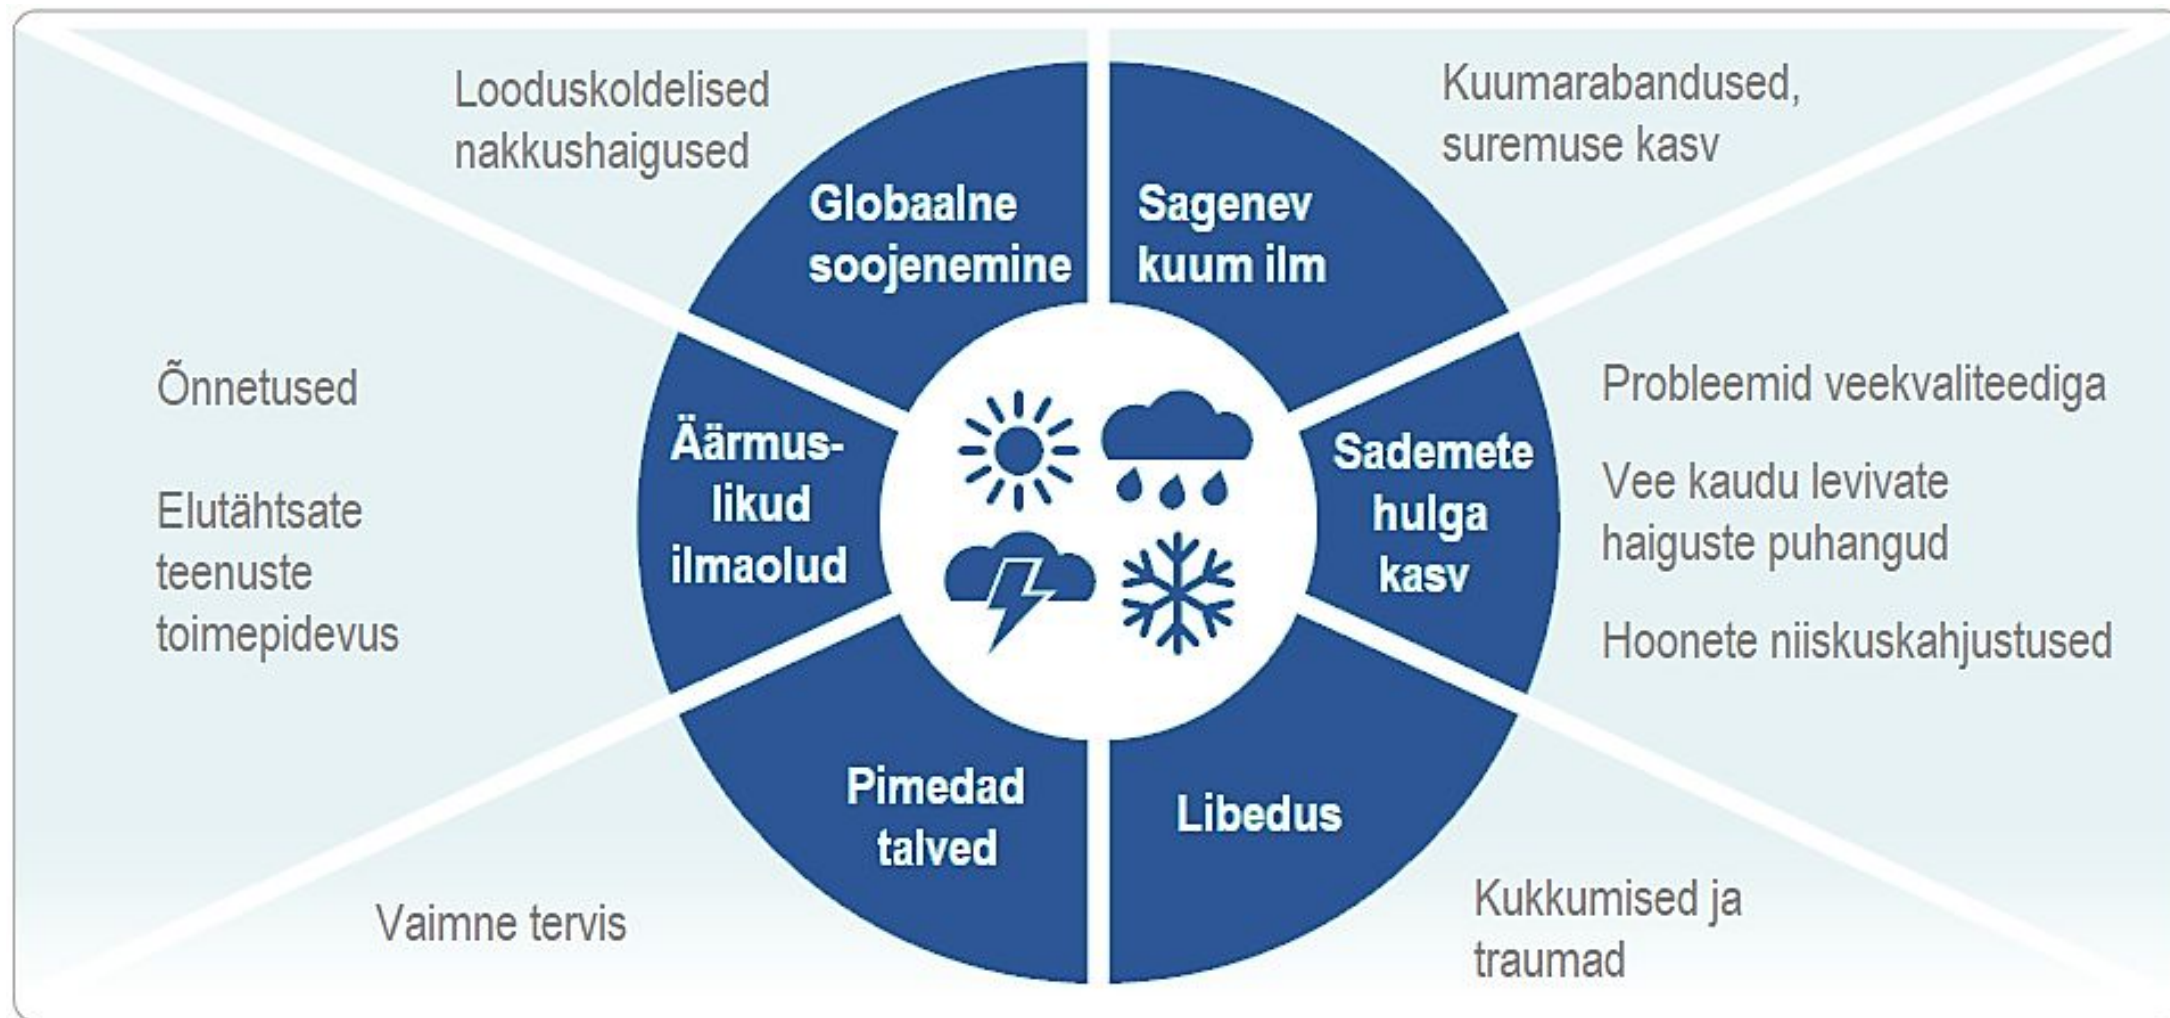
Looduskoldelised nakkushaigused

Kuumarabandused, suremuse kasv

Globaalne soojenemine

Sagenev kuum ilm

Õnnetused

Elutähtsate teenuste toimepidevus

Äärmuslikud ilmaolud

Sademete hulga kasv

Probleemid veekvaliteediga

Vee kaudu levivate haiguste puhangud

Hoonete niiskuskahjustused

Pimedad talved

Libedus

Vaimne tervis

Kukkumised ja traumad